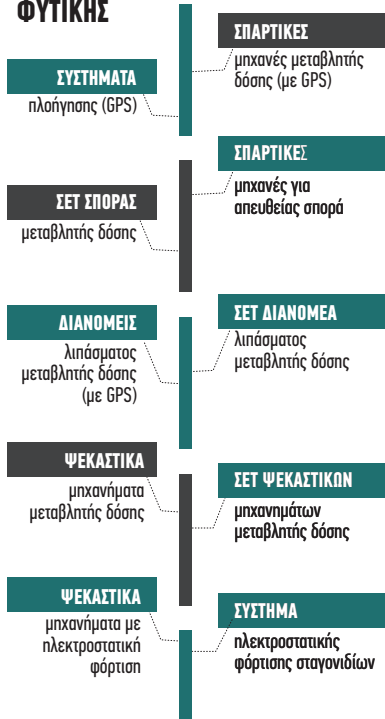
ΦΥΤΙΚΗΣ

ΣΥΣΤΗΜΑΤΑ
πλοήγησης (GPS)

ΣΠΑΡΤΙΚΕΣ
μηχανές μεταβλητής δόσης (με GPS)

ΣΠΑΡΤΙΚΕΣ
μηχανές για απευθείας σπορά

ΣΕΤ ΣΠΟΡΑΣ
μεταβλητής δόσης

ΣΕΤ ΔΙΑΝΟΜΕΑ
λιπάσματος μεταβλητής δόσης

ΔΙΑΝΟΜΕΙΣ
λιπάσματος μεταβλητής δόσης (με GPS)

ΨΕΚΑΣΤΙΚΑ
μηχανήματα μεταβλητής δόσης

ΣΕΤ ΨΕΚΑΣΤΙΚΩΝ
μηχανημάτων μεταβλητής δόσης

ΨΕΚΑΣΤΙΚΑ
μηχανήματα με ηλεκτροστατική φόρτιση

ΣΥΣΤΗΜΑ
ηλεκτροστατικής φόρτισης σταγονιδίων